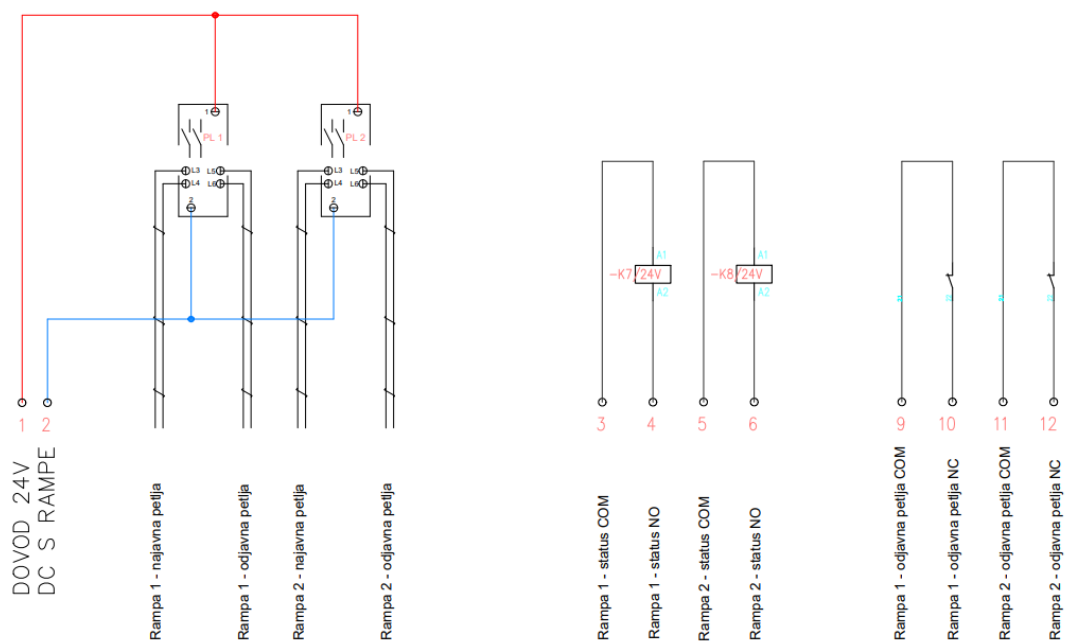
1
PL 1
L3 L5
L4 L6
2

1
PL 2
L3 L5
L4 L6
2

A1
-K7 24V
A2

A1
-K8 24V
A2

1 2 3 4 5 6 9 10 11 12

DOVOD 24V DC S RAMPE

Rampa 1 - najavna petlja
Rampa 1 - odjavna petlja
Rampa 2 - najavna petlja
Rampa 2 - odjavna petlja

Rampa 1 - status COM
Rampa 1 - status NO
Rampa 2 - status COM
Rampa 2 - status NO

Rampa 1 - odjavna petlja COM
Rampa 1 - odjavna petlja NC
Rampa 2 - odjavna petlja COM
Rampa 2 - odjavna petlja NC